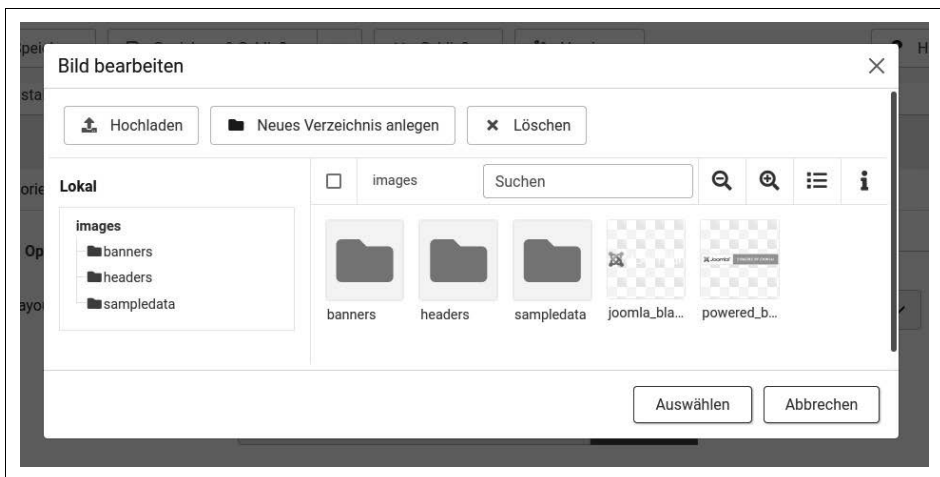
Bild bearbeiten

×

Hochladen

Neues Verzeichnis anlegen

× Löschen

Lokal

images

Suchen

images

banners

headers

sampledata

banners

headers

sampledata

joomla_bla...

powered_b...

Auswählen

Abbrechen